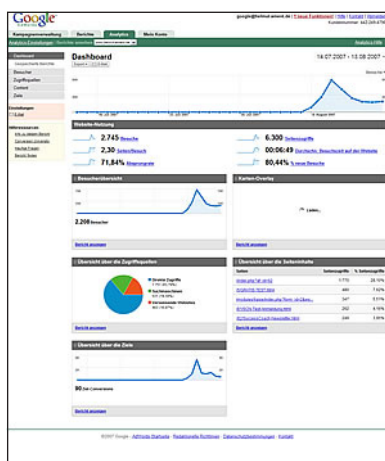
Google Analytics

google@helmut-ament.de | Neue Funktionen! | Hilfe | Kontakt | Abmelden
Kundennummer: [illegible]

Kampagnenverwaltung | Berichte | Analytics | Mein Konto

Analytics-Einstellungen | Berichte ansehen: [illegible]

Analytics-Hilfe

Dashboard

14.07.2007 - 13.08.2007

Export | E-Mail

Besucher

Dashboard
Besucher
Zugriffsquellen
Content
Ziele

Einstellungen
E-Mail

Hilfe-Ressourcen
Hilfe zu diesem Bericht
Conversion University
Häufige Fragen
Bericht finden

15. Juli 2007
22. Juli 2007
29. Juli 2007
5. August 2007
12. August 2007

Website-Nutzung

2.745 Besuche
2,30 Seiten/Besuch
71,84% Absprungrate
6.300 Seitenzugriffe
00:06:49 Durchschn. Besuchszeit auf der Website
80,44% % neuer Besuche

Besucherübersicht

2.208 Besucher

Bericht anzeigen

Karten-Overlay

Laden...

Bericht anzeigen

Übersicht über die Zugriffsquellen

Direkte Zugriffe
Suchmaschinen
Verweisende Websites

Bericht anzeigen

Übersicht über die Seiteninhalte

| Seiten | Seitenzugriffe | % Seitenzugriffe |
|---|---|---|
| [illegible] | 1775 | 28,10% |
| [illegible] | 466 | 7,42% |
| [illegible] | 347 | 5,51% |
| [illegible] | 262 | 4,16% |
| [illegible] | 249 | 3,95% |

Bericht anzeigen

Übersicht über die Ziele

90 Ziel-Conversions

Bericht anzeigen

©2007 Google - AdWords-Startseite - Redaktionelle Richtlinien - Datenschutzbestimmungen - Kontakt